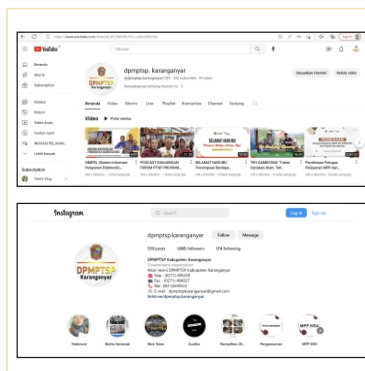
https://www.youtube.com/channel/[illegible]

YouTube

Telusuri

Beranda
Shorts
Subscription
Koleksi
Histori
Video Anda
Tonton nanti
Lihat lainnya
Subscription

dpmptsp. karanganyar
@dpmptspkaranganyar7301 · 392 subscriber · 99 video
Selengkapnya tentang channel ini

Sesuaikan channel
Kelola video

Beranda Video Shorts Live Playlist Komunitas Channel Tentang

Video ▶ Putar semua

DMPTSP Karanganyar

Instagram

Q Search

Log In Sign Up

DPMPTSP
Karanganyar

dpmptsp.karanganyar Follow Message

539 posts 1,488 followers 174 following

DPMPTSP Kabupaten Karanganyar
Government organization
Akun resmi DPMPTSP Kabupaten Karanganyar
Telp : (0271) 495044
Fax : (0271) 496827
WA : 081 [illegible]
E-mail : dpmptsp.karanganyar@gmail.com
linktr.ee/dpmptsp.karanganyar

Testimoni Berita Semanak Best Team Gadikei Ramadhan 01... Pengumuman MPP KRA